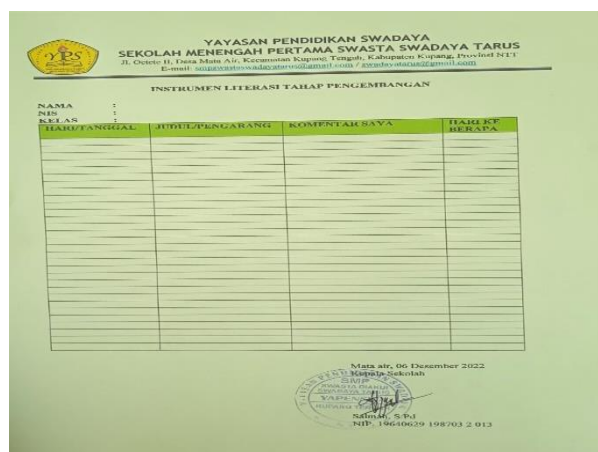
YPS

YAYASAN PENDIDIKAN SWADAYA
SEKOLAH MENENGAH PERTAMA SWASTA SWADAYA TARUS
Jl. Oetete II, Desa Mata Air, Kecamatan Kupang Tengah, Kabupaten Kupang, Provinsi NTT
E-mail: smpswastaswadayatarus@gmail.com / swadayatarus@gmail.com

INSTRUMEN LITERASI TAHAP PENGEMBANGAN

NAMA :
NIS :
KELAS :

| HARI/TANGGAL | JUDUL/PENGARANG | KOMENTAR SAYA | HARI KE BERAPA |
|---|---|---|---|
| | | | |
| | | | |
| | | | |
| | | | |
| | | | |
| | | | |
| | | | |
| | | | |
| | | | |
| | | | |
| | | | |
| | | | |
| | | | |
| | | | |
| | | | |
| | | | |
| | | | |
| | | | |
| | | | |
| | | | |

Mata air, 06 Desember 2022
Kepala Sekolah

SMP SWASTA SWADAYA TARUS YAPENSWA KUPANG TENGAH

Salmah, S.Pd
NIP. 19640629 198703 2 013